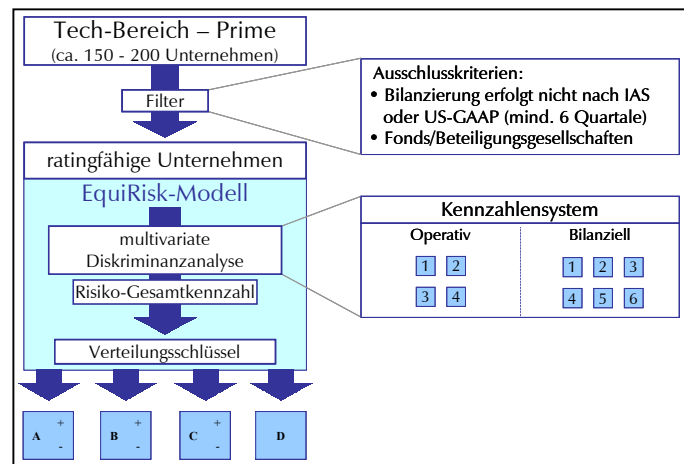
Tech-Bereich – Prime
(ca. 150 - 200 Unternehmen)

Filter

Ausschlusskriterien:
• Bilanzierung erfolgt nicht nach IAS oder US-GAAP (mind. 6 Quartale)
• Fonds/Beteiligungsgesellschaften

ratingfähige Unternehmen

EquiRisk-Modell

multivariate Diskriminanzanalyse

Kennzahlensystem

Operativ

1 2

3 4

Bilanziell

1 2 3

4 5 6

Risiko-Gesamtkennzahl

Verteilungsschlüssel

A + -

B + -

C + -

D